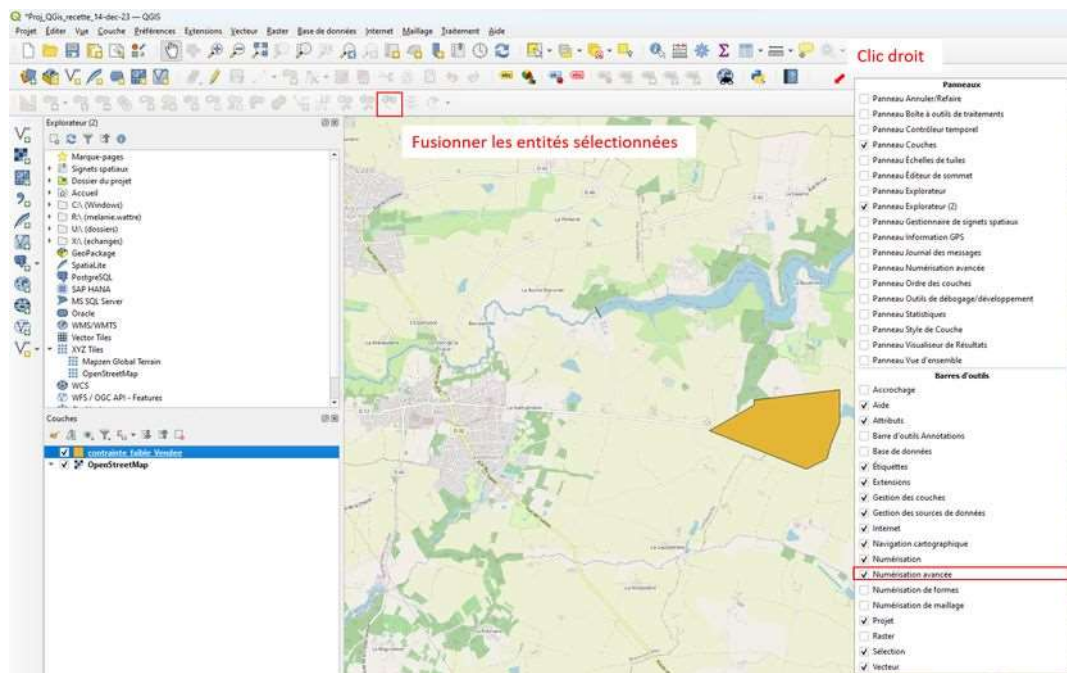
*Proj_QGis_recette_14-dec-23 — QGIS
Projet Éditer Vue Couche Préférences Extensions Vecteur Raster Base de données Internet Maillage Traitement Aide

Clic droit

Fusionner les entités sélectionnées

Explorateur (2)
Marque-pages
Signets spatiaux
Dossier du projet
Accueil
C:\ (Windows)
R:\ (melanie.wattre)
U:\ (dossiers)
X:\ (echanges)
GeoPackage
SpatiaLite
PostgreSQL
SAP HANA
MS SQL Server
Oracle
WMS/WMTS
Vector Tiles
XYZ Tiles
Mapzen Global Terrain
OpenStreetMap
WCS
WFS / OGC API - Features

Couches
contrainte_faible_Vendee
OpenStreetMap

Panneaux
Panneau Annuler/Refaire
Panneau Boîte à outils de traitements
Panneau Contrôleur temporel
Panneau Couches
Panneau Échelles de tuiles
Panneau Éditeur de sommet
Panneau Explorateur
Panneau Explorateur (2)
Panneau Gestionnaire de signets spatiaux
Panneau Information GPS
Panneau Journal des messages
Panneau Numérisation avancée
Panneau Ordre des couches
Panneau Outils de débogage/développement
Panneau Statistiques
Panneau Style de Couche
Panneau Visualiseur de Résultats
Panneau Vue d'ensemble
Barres d'outils
Accrochage
Aide
Attributs
Barre d'outils Annotations
Base de données
Étiquettes
Extensions
Gestion des couches
Gestion des sources de données
Internet
Navigation cartographique
Numérisation
Numérisation avancée
Numérisation de formes
Numérisation de maillage
Projet
Raster
Sélection
Vecteur